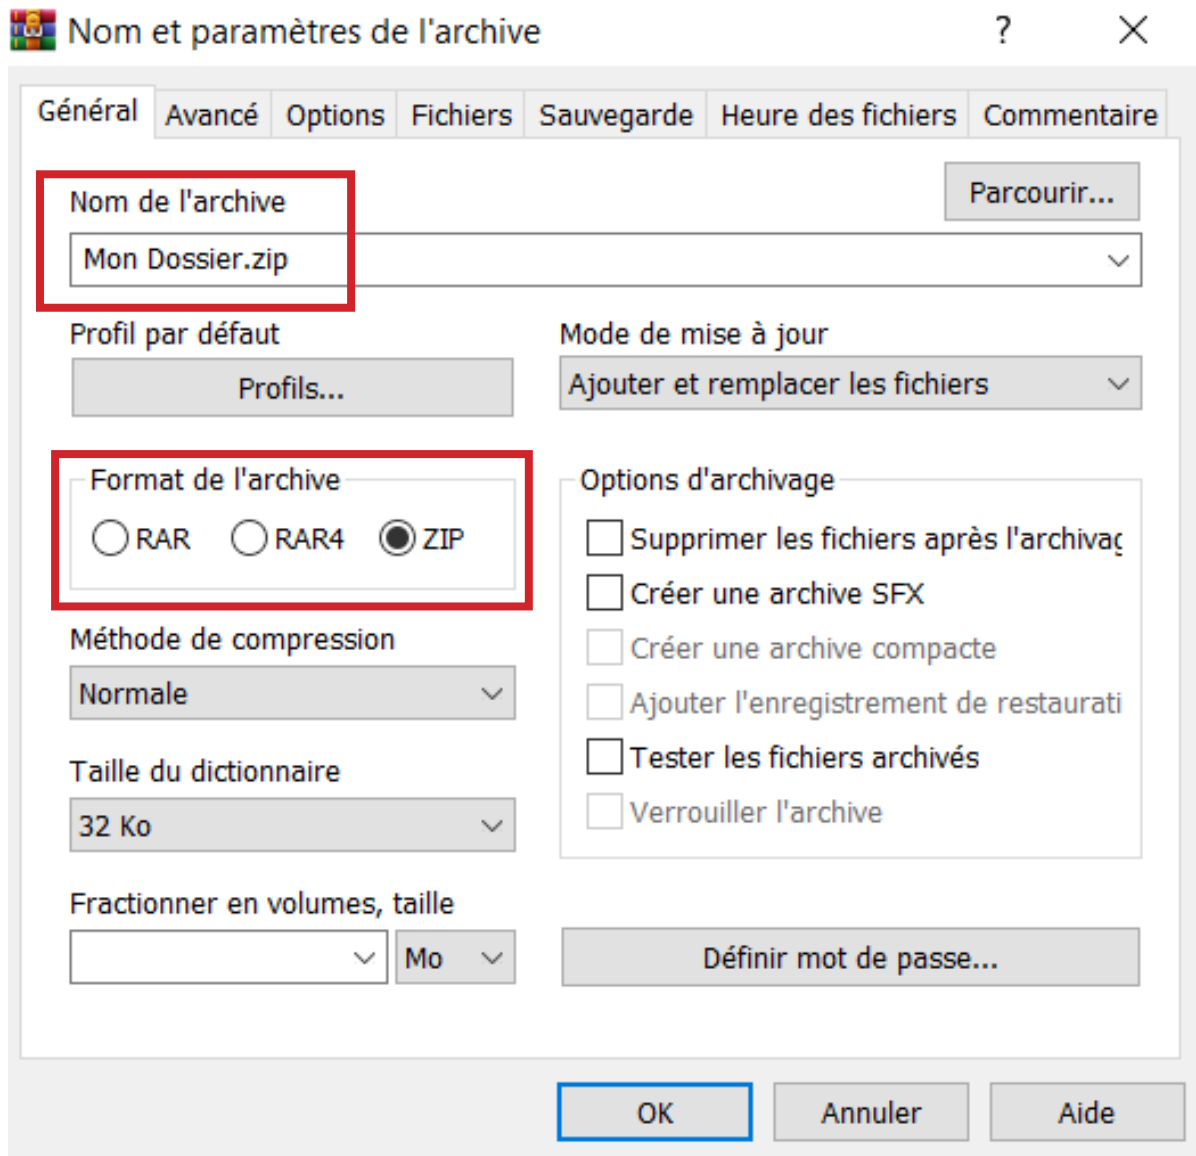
Nom et paramètres de l'archive

?

Général | Avancé | Options | Fichiers | Sauvegarde | Heure des fichiers | Commentaire

Nom de l'archive

Parcourir...

Mon Dossier.zip

Profil par défaut

Profils...

Mode de mise à jour

Ajouter et remplacer les fichiers

Format de l'archive

RAR
RAR4
ZIP

Options d'archivage

Supprimer les fichiers après l'archivag
Créer une archive SFX
Créer une archive compacte
Ajouter l'enregistrement de restaurati
Tester les fichiers archivés
Verrouiller l'archive

Méthode de compression

Normale

Taille du dictionnaire

32 Ko

Fractionner en volumes, taille

Mo

Définir mot de passe...

OK
Annuler
Aide